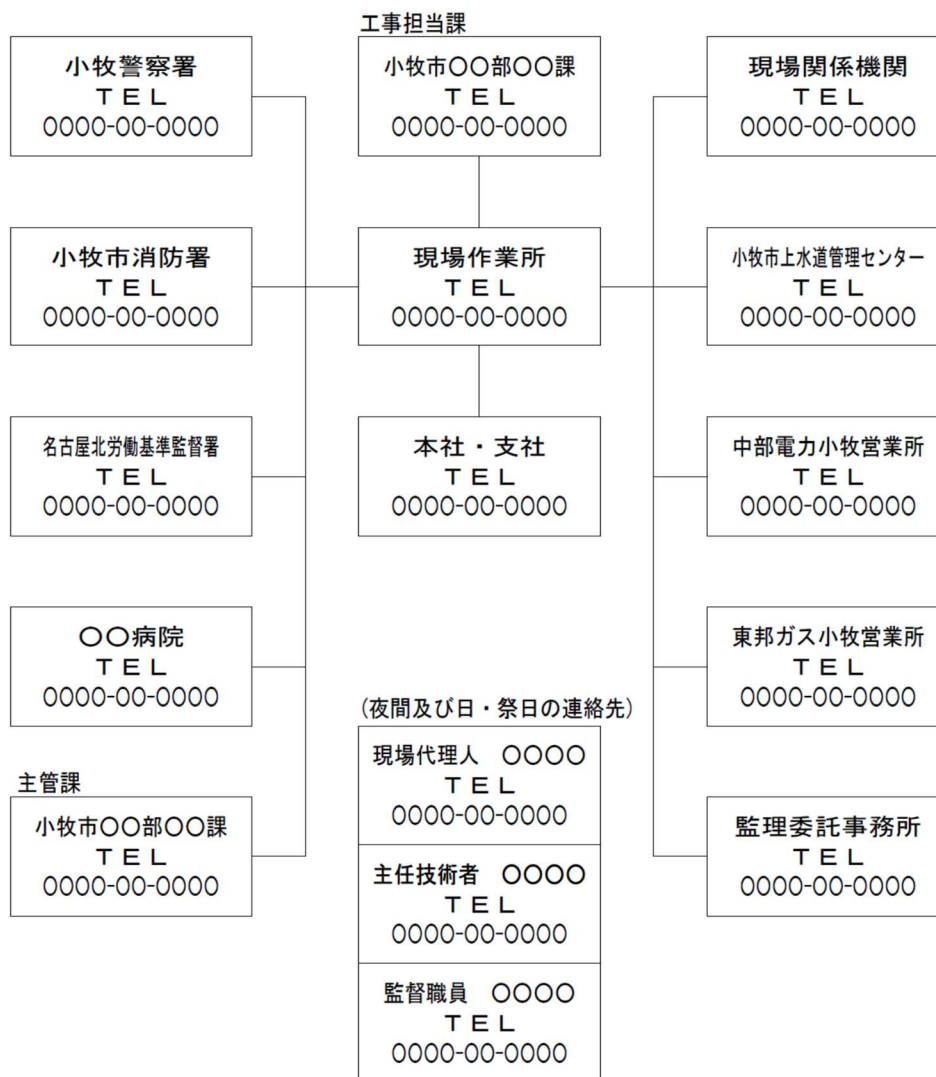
小牧警察署
TEL
0000-00-0000

工事担当課
小牧市〇〇部〇〇課
TEL
0000-00-0000

現場関係機関
TEL
0000-00-0000

小牧市消防署
TEL
0000-00-0000

現場作業所
TEL
0000-00-0000

小牧市上水道管理センター
TEL
0000-00-0000

名古屋北労働基準監督署
TEL
0000-00-0000

本社・支社
TEL
0000-00-0000

中部電力小牧営業所
TEL
0000-00-0000

〇〇病院
TEL
0000-00-0000

東邦ガス小牧営業所
TEL
0000-00-0000

主管課
小牧市〇〇部〇〇課
TEL
0000-00-0000

（夜間及び日・祭日の連絡先）
現場代理人　〇〇〇〇
TEL
0000-00-0000

主任技術者　〇〇〇〇
TEL
0000-00-0000

監督職員　〇〇〇〇
TEL
0000-00-0000

監理委託事務所
TEL
0000-00-0000